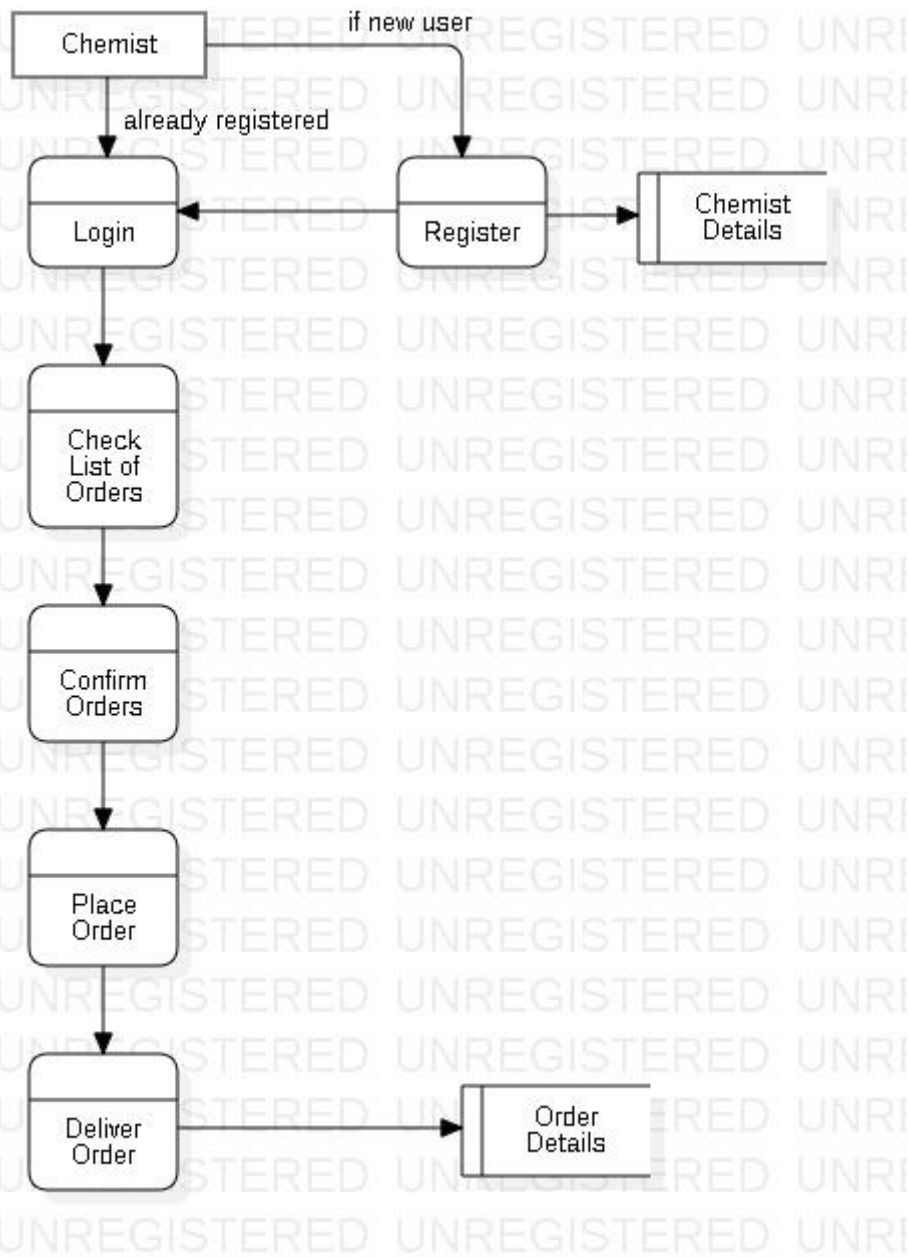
Chemist
if new user
already registered
Login
Register
Chemist Details
Check List of Orders
Confirm Orders
Place Order
Deliver Order
Order Details

UNREGISTERED UNREGISTERED UNRE
UNREGISTERED UNREGISTERED UNRE
UNREGISTERED UNREGISTERED UNRE
UNREGISTERED UNREGISTERED UNRE
UNREGISTERED UNREGISTERED UNRE
UNREGISTERED UNREGISTERED UNRE
UNREGISTERED UNREGISTERED UNRE
UNREGISTERED UNREGISTERED UNRE
UNREGISTERED UNREGISTERED UNRE
UNREGISTERED UNREGISTERED UNRE
UNREGISTERED UNREGISTERED UNRE
UNREGISTERED UNREGISTERED UNRE
UNREGISTERED UNREGISTERED UNRE
UNREGISTERED UNREGISTERED UNRE
UNREGISTERED UNREGISTERED UNRE
UNREGISTERED UNREGISTERED UNRE
UNREGISTERED UNREGISTERED UNRE
UNREGISTERED UNREGISTERED UNRE
UNREGISTERED UNREGISTERED UNRE
UNREGISTERED UNREGISTERED UNRE
UNREGISTERED UNREGISTERED UNRE